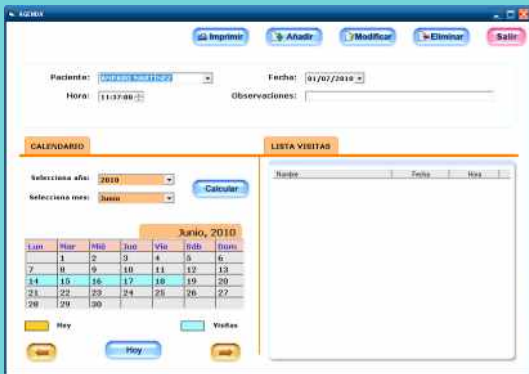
AGENDA

Imprimir
Añadir
Modificar
Eliminar
Salir

Paciente: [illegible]
Fecha: 01/07/2010
Hora: 11:37:08
Observaciones:

CALENDARIO

LISTA VISITAS

Selecciona año: 2010
Selecciona mes: Junio
Calcular

Junio, 2010

| Lun | Mar | Mié | Jue | Vie | Sáb | Dom |
|---|---|---|---|---|---|---|
| | 1 | 2 | 3 | 4 | 5 | 6 |
| 7 | 8 | 9 | 10 | 11 | 12 | 13 |
| 14 | 15 | 16 | 17 | 18 | 19 | 20 |
| 21 | 22 | 23 | 24 | 25 | 26 | 27 |
| 28 | 29 | 30 | | | | |

Hoy
Visitas

Hoy

| Nombre | Fecha | Hora |
|---|---|---|